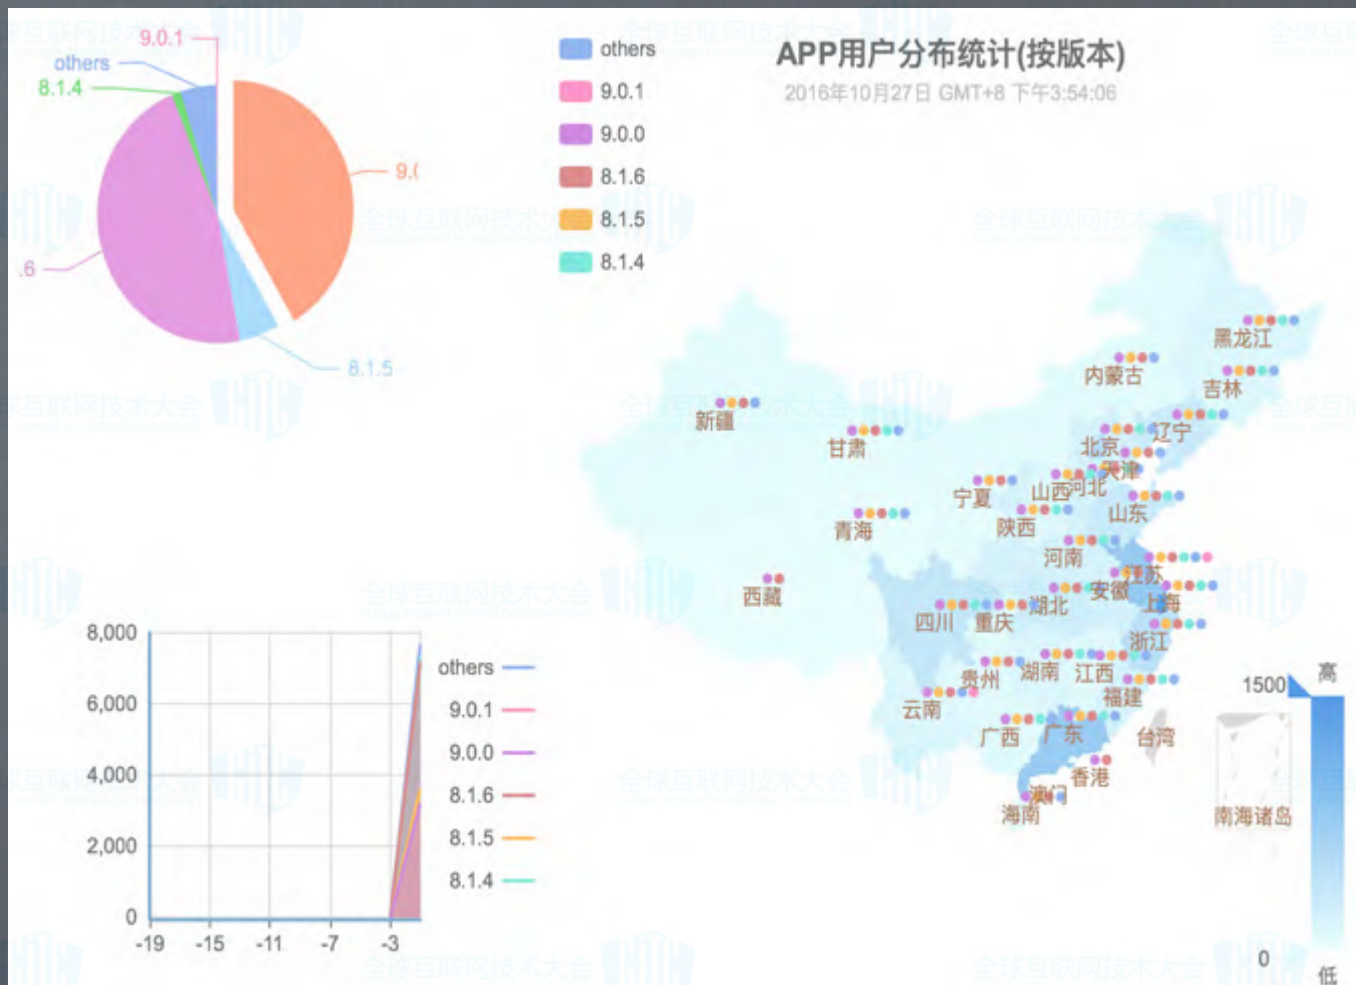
9.0.1
others
8.1.4
9.(
.6
8.1.5

others
9.0.1
9.0.0
8.1.6
8.1.5
8.1.4

APP用户分布统计(按版本)
2016年10月27日 GMT+8 下午3:54:06

黑龙江
内蒙古
吉林
新疆
甘肃
北京
辽宁
天津
宁夏
山西
河北
山东
青海
陕西
河南
江苏
西藏
安徽
上海
四川
重庆
湖北
浙江
贵州
湖南
江西
福建
云南
广西
广东
台湾
香港
澳门
海南
南海诸岛
1500
高
0
低

8,000
6,000
4,000
2,000
0
-19
-15
-11
-7
-3
others
9.0.1
9.0.0
8.1.6
8.1.5
8.1.4

全球互联网技术大会